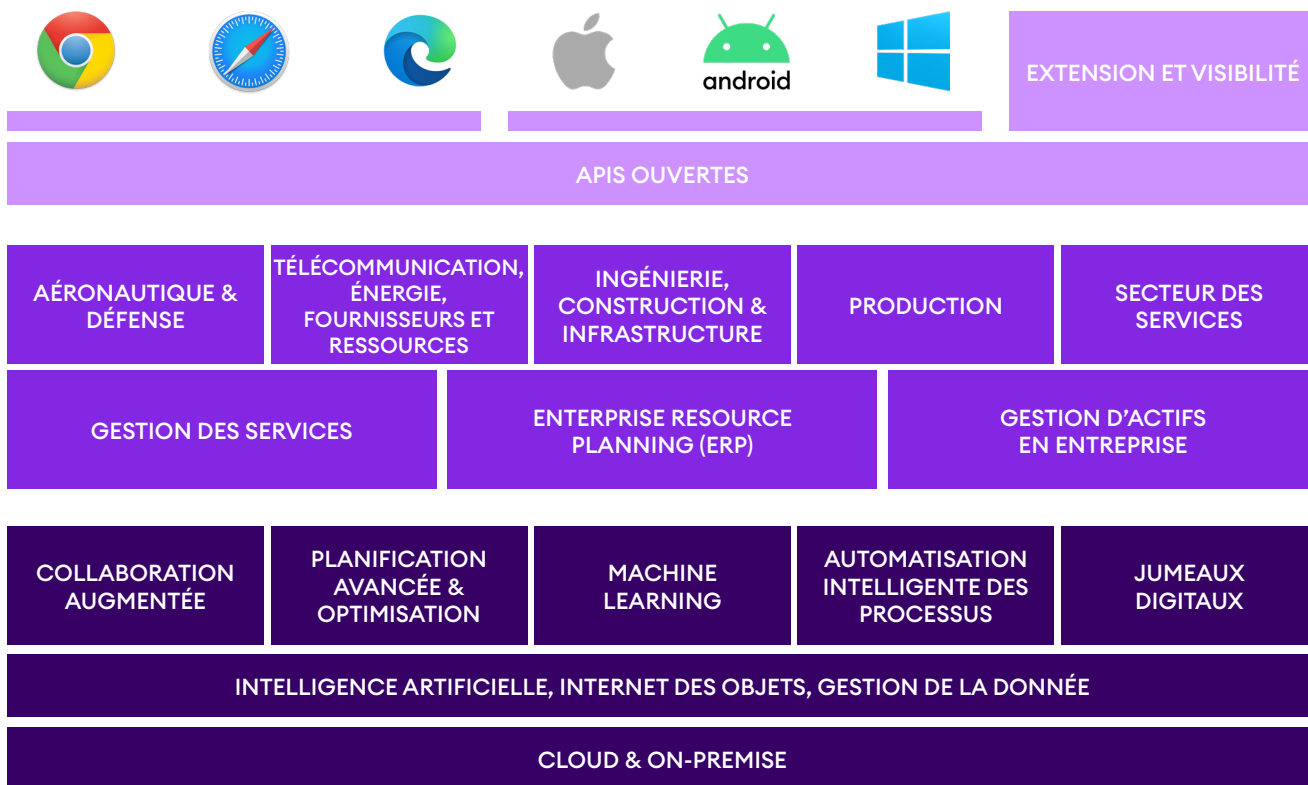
android

EXTENSION ET VISIBILITÉ

APIS OUVERTES

AÉRONAUTIQUE & DÉFENSE

TÉLÉCOMMUNICATION, ÉNERGIE, FOURNISSEURS ET RESSOURCES

INGÉNIERIE, CONSTRUCTION & INFRASTRUCTURE

PRODUCTION

SECTEUR DES SERVICES

GESTION DES SERVICES

ENTERPRISE RESOURCE PLANNING (ERP)

GESTION D'ACTIFS EN ENTREPRISE

COLLABORATION AUGMENTÉE

PLANIFICATION AVANCÉE & OPTIMISATION

MACHINE LEARNING

AUTOMATISATION INTELLIGENTE DES PROCESSUS

JUMEAUX DIGITAUX

INTELLIGENCE ARTIFICIELLE, INTERNET DES OBJETS, GESTION DE LA DONNÉE

CLOUD & ON-PREMISE